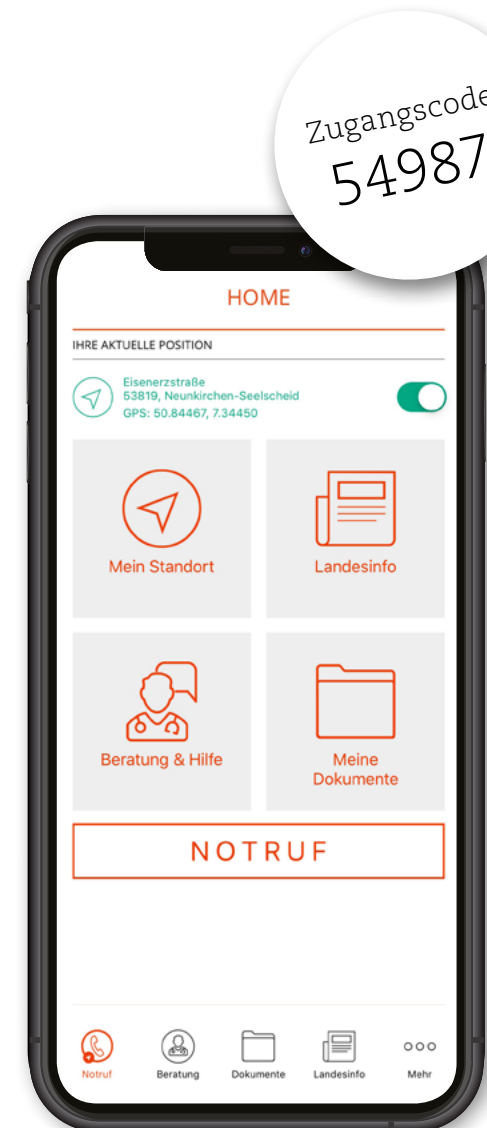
Zugangscode
54987

HOME

IHRE AKTUELLE POSITION

Eisenerzstraße
53819, Neunkirchen-Seelscheid
GPS: 50.84467, 7.34450

Mein Standort

Landesinfo

Beratung & Hilfe

Meine Dokumente

NOTRUF

Notruf
Beratung
Dokumente
Landesinfo
Mehr